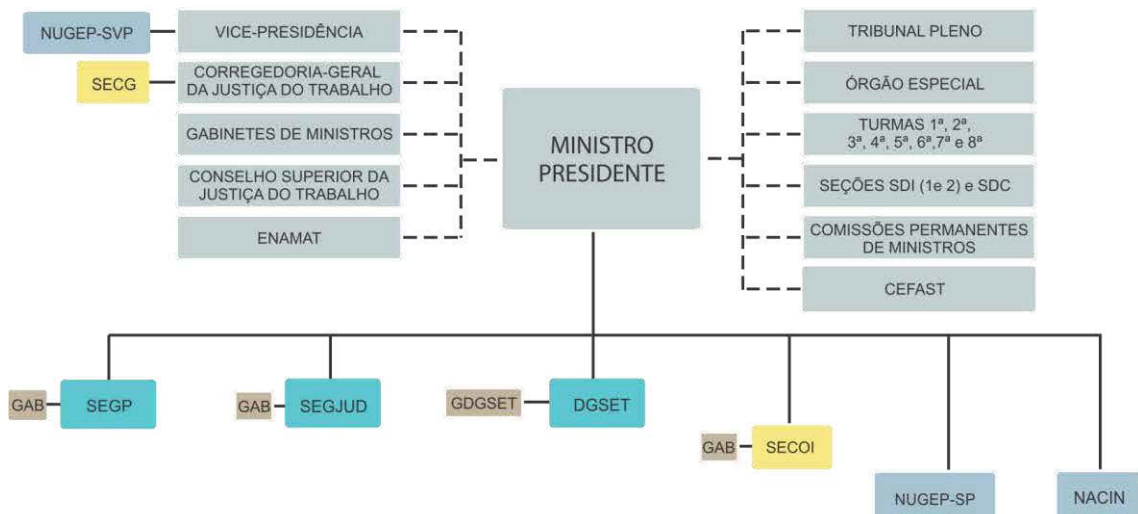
NUGEP-SVP

VICE-PRESIDÊNCIA

SECG

CORREGEDORIA-GERAL DA JUSTIÇA DO TRABALHO

GABINETES DE MINISTROS

CONSELHO SUPERIOR DA JUSTIÇA DO TRABALHO

ENAMAT

MINISTRO PRESIDENTE

TRIBUNAL PLENO

ÓRGÃO ESPECIAL

TURMAS 1ª, 2ª, 3ª, 4ª, 5ª, 6ª,7ª e 8ª

SEÇÕES SDI (1e 2) e SDC

COMISSÕES PERMANENTES DE MINISTROS

CEFAST

GAB

SEGP

GAB

SEGJUD

GDGSET

DGSET

GAB

SECOI

NUGEP-SP

NACIN